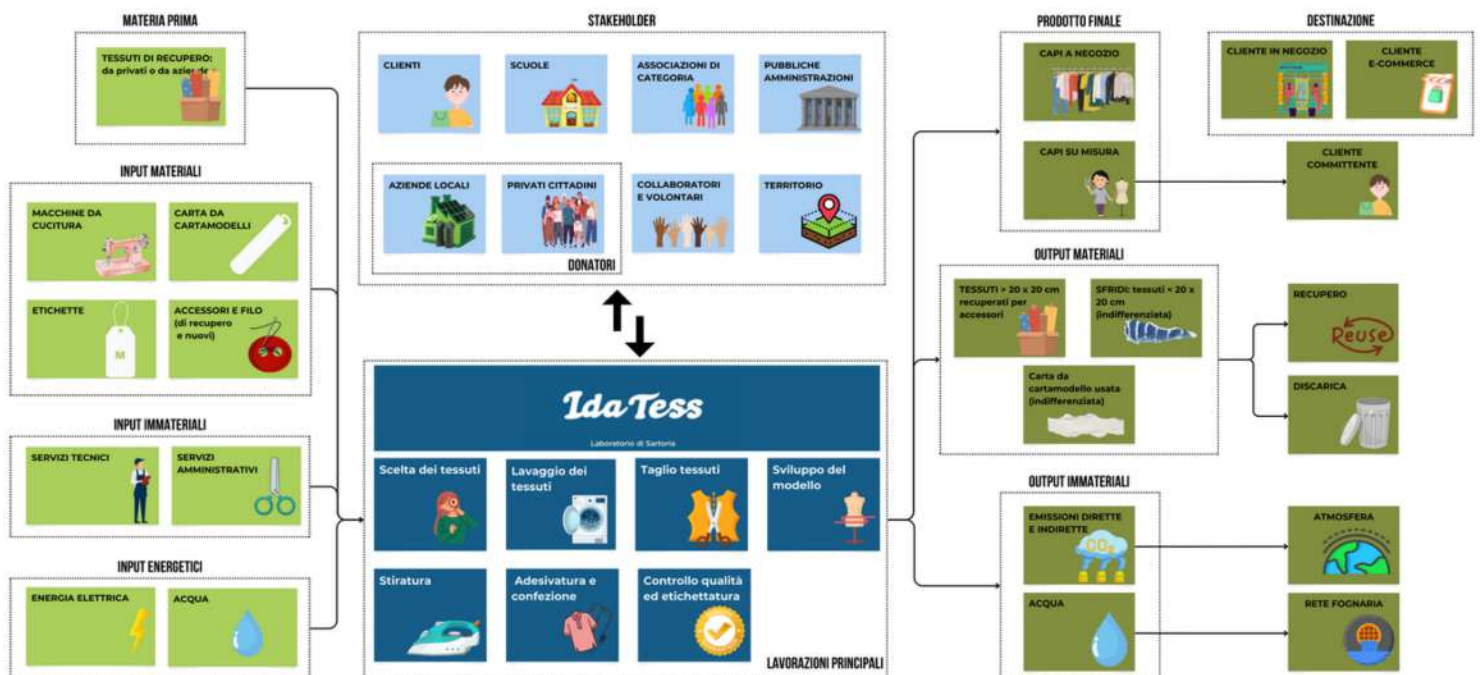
MATERIA PRIMA

TESSUTI DI RECUPERO: da privati o da aziende

INPUT MATERIALI

MACCHINE DA CUCITURA

CARTA DA CARTAMODELLI

ETICHETTE

M

ACCESSORI E FILO (di recupero e nuovi)

INPUT IMMATERIALI

SERVIZI TECNICI

SERVIZI AMMINISTRATIVI

INPUT ENERGETICI

ENERGIA ELETTRICA

ACQUA

STAKEHOLDER

CLIENTI

SCUOLE

ASSOCIAZIONI DI CATEGORIA

PUBBLICHE AMMINISTRAZIONI

AZIENDE LOCALI

PRIVATI CITTADINI

DONATORI

COLLABORATORI E VOLONTARI

TERRITORIO

Ida Tess

Laboratorio di Sartoria

Scelta dei tessuti

Lavaggio dei tessuti

Taglio tessuti

Sviluppo del modello

Stiratura

Adesivatura e confezione

Controllo qualità ed etichettatura

LAVORAZIONI PRINCIPALI

PRODOTTO FINALE

CAPI A NEGOZIO

CAPI SU MISURA

DESTINAZIONE

CLIENTE IN NEGOZIO

CLIENTE E-COMMERCE

CLIENTE COMMITTENTE

OUTPUT MATERIALI

TESSUTI > 20 x 20 cm recuperati per accessori

SFRIDI: tessuti < 20 x 20 cm (indifferenziata)

Carta da cartamodello usata (indifferenziata)

RECUPERO

Reuse

DISCARICA

OUTPUT IMMATERIALI

EMISSIONI DIRETTE E INDIRETTE

$CO_2$

ACQUA

ATMOSFERA

RETE FOGNARIA